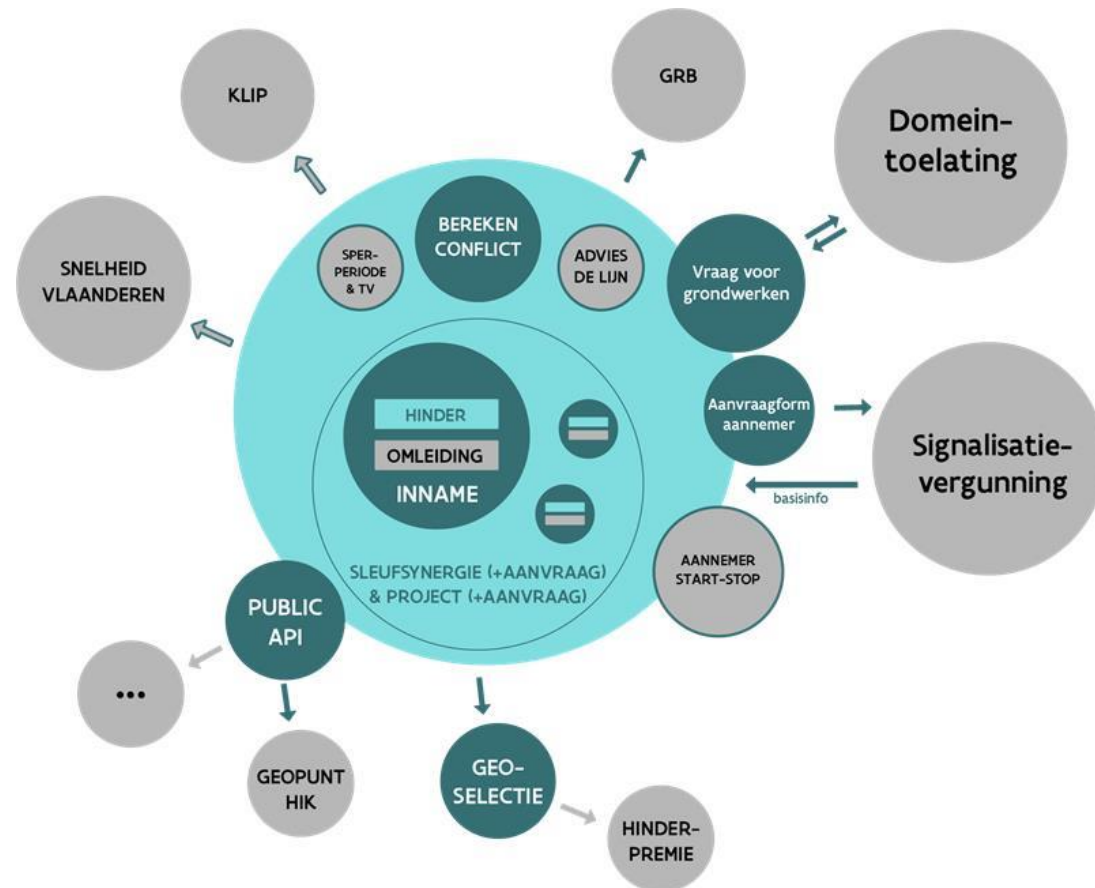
KLIP

GRB

Domein-
toelating

SNELHEID
VLAANDEREN

SPER-
PERIODE
& TV

BEREKEN
CONFLICT

ADVIES
DE LIJN

Vraag voor
grondwerken

HINDER

OMLEIDING

INNAME

Aanvraagform
aannemer

Signalisatie-
vergunning

basisinfo

SLEUFSYNERGIE (+AANVRAAG)
& PROJECT (+AANVRAAG)

AANNEMER
START-STOP

PUBLIC
API

...

GEOPUNT
HIK

GEO-
SELECTIE

HINDER-
PREMIE